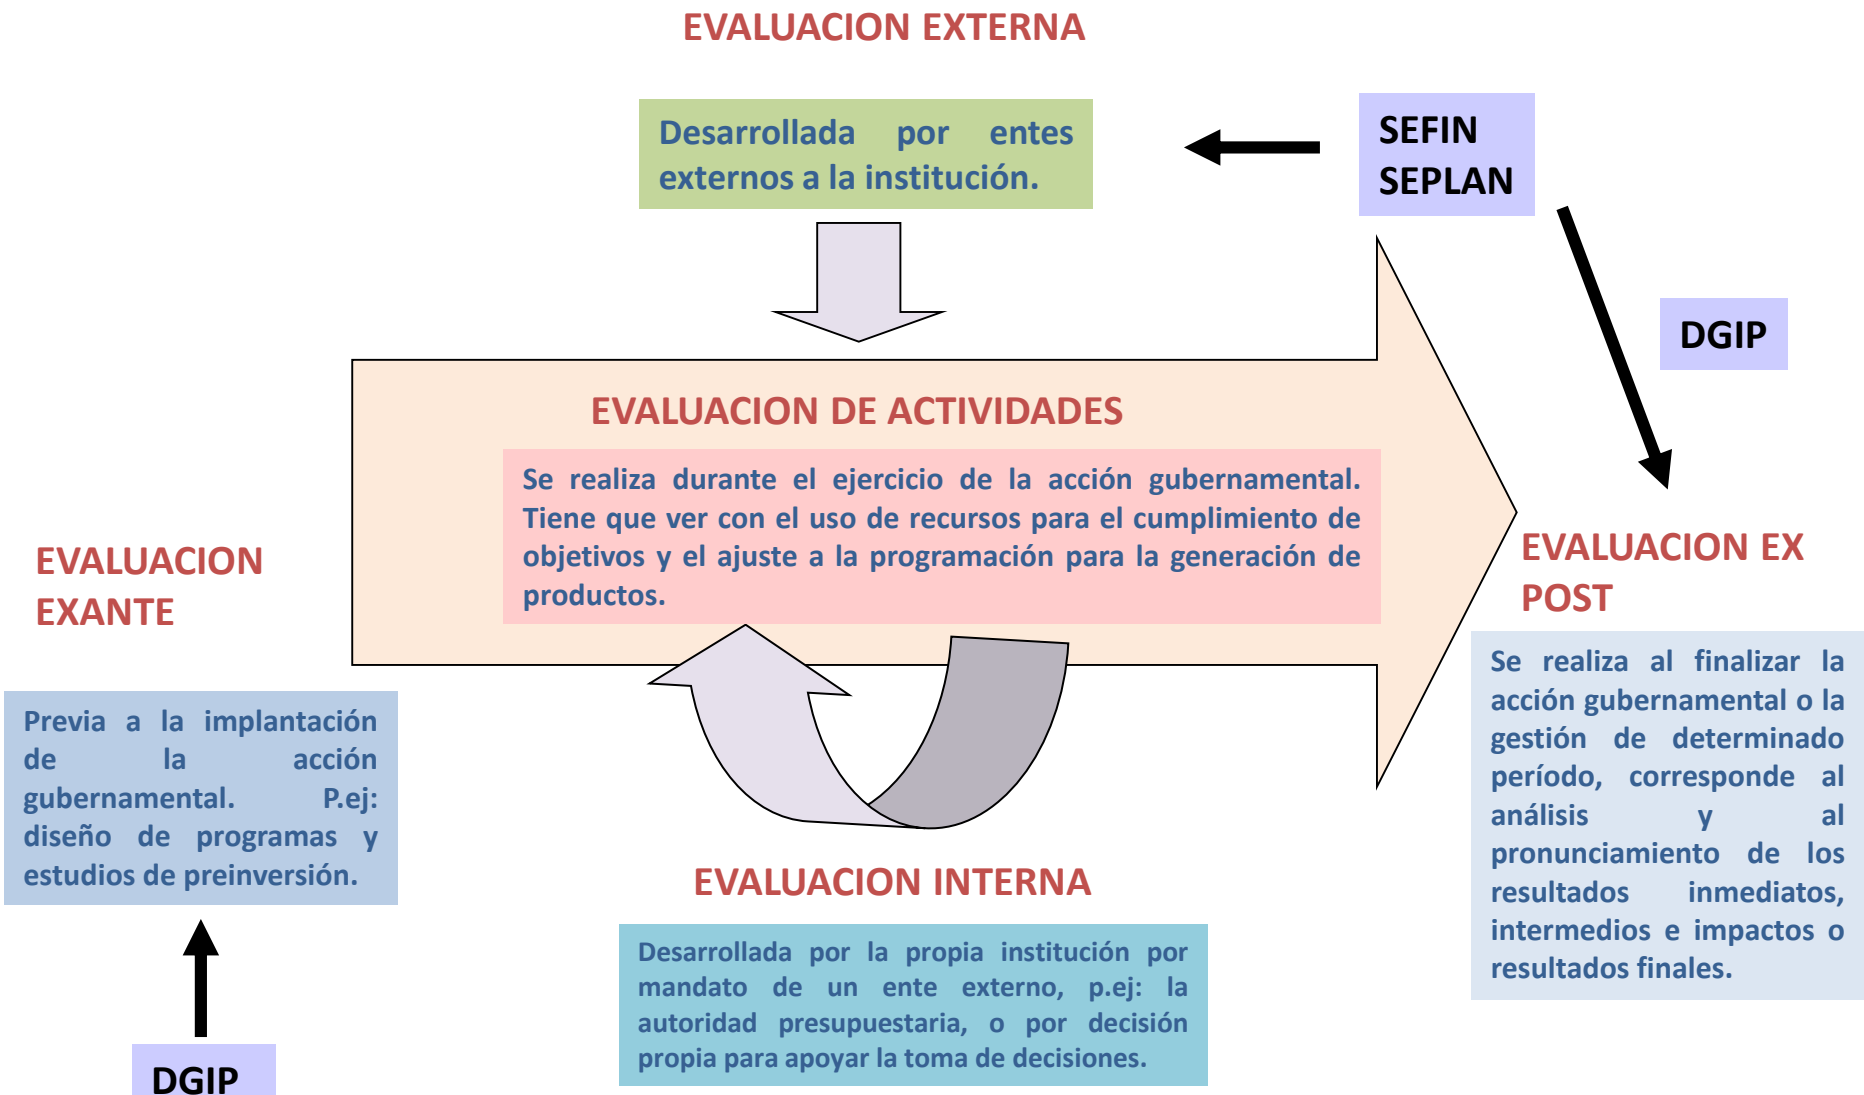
EVALUACION EXTERNA

Desarrollada por entes externos a la institución.

SEFIN
SEPLAN

DGIP

EVALUACION DE ACTIVIDADES

Se realiza durante el ejercicio de la acción gubernamental. Tiene que ver con el uso de recursos para el cumplimiento de objetivos y el ajuste a la programación para la generación de productos.

EVALUACION EXANTE

Previa a la implantación de la acción gubernamental. P.ej: diseño de programas y estudios de preinversión.

DGIP

EVALUACION EX POST

Se realiza al finalizar la acción gubernamental o la gestión de determinado período, corresponde al análisis y al pronunciamiento de los resultados inmediatos, intermedios e impactos o resultados finales.

EVALUACION INTERNA

Desarrollada por la propia institución por mandato de un ente externo, p.ej: la autoridad presupuestaria, o por decisión propia para apoyar la toma de decisiones.